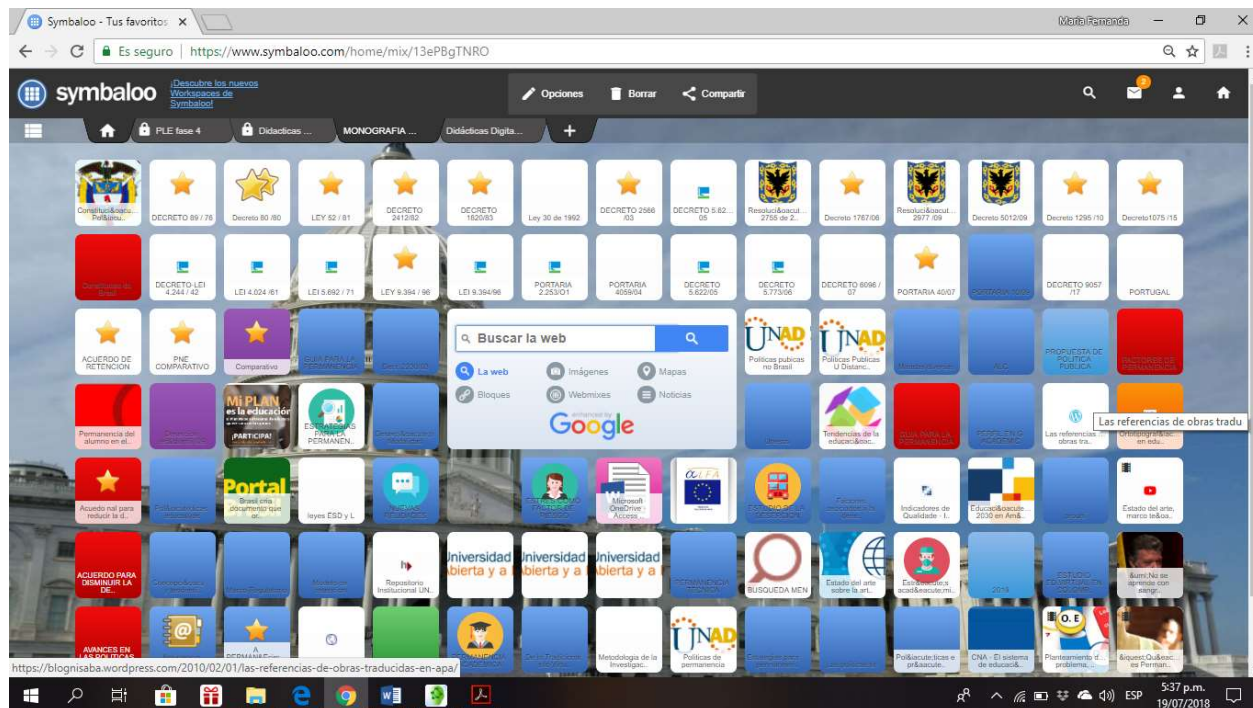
Symbaloo - Tus favoritos ×

María Fernanda

Es seguro | https://www.symbaloo.com/home/mix/13ePBgTNRO

symbaloo ¡Descubre los nuevos Workspaces de Symbaloo!

Opciones Borrar Compartir

2

PLE fase 4 Didacticas ... MONOGRAFIA ... Didácticas Digita... +

Construc&iacute... Politicas... | DECRETO 89 / 76 | Decreto 80 /80 | LEY 52 / 81 | DECRETO 2412/82 | DECRETO 1820/83 | Ley 30 de 1992 | DECRETO 2566 /03 | DECRETO 5.62... 05 | Resoluci&oacut... 2755 de 2... | Decreto 1787/06 | Resoluci&oacut... 2977 /09 | Decreto 5012/09 | Decreto 1295 /10 | Decreto1075 /15

Constitución de Brasil | DECRETO LEI 4.244 / 42 | LEI 4.024 /61 | LEI 5.692 / 71 | LEY 9.394 / 96 | LEI 9.394/96 | PORTARIA 2.253/O1 | PORTARIA 4059/04 | DECRETO 5.622/05 | DECRETO 5.773/06 | DECRETO 6096 / 07 | PORTARIA 40/07 | PORTARIA 1006 | DECRETO 9057 /17 | PORTUGAL

ACUERDO DE RETENCIÓN | PNE COMPARATIVO | Comparativo | GUIA PARA LA PERMANENCIA | Dec. 2230/03

Buscar la web
La web | Imágenes | Mapas | Bloques | Webmixes | Noticias
enhanced by Google

UNAD Políticas pubicas no Brasil | UNAD Politicas Publicas U Distanc... | Ministerio de | ALC | PROPUESTA DE POLITICA PUBLICA | FACTORES DE PERMANENCIA

Permanencia del alumno en el... | Desercion... | Mi PLAN es la educación ¡PARTICIPA! | ESTRATEGIAS PARA LA PERMANEN... | Desarr&oacute... | Tendencias de la educaci&oac... | GUIA PARA LA PERMANENCIA | ESTRATEGIAS ACADEMIC | Las referencias... obras tra... | Orthography&oac... en edu...

Las referencias de obras tradu

Acuerdo nal para reducir la d... | Pol&iacute... | Portal Brasil cria documento que or... | leyes ESD y L | ... | ... | Microsoft OneDrive - Access ... | ESTUDIOS DE LA DESERCION | Factores asociados a la | Indicadores de Qualidade - I... | Educa&ccedil;&atilde;o 2030 en Am&... | Estado del arte, marco te&oa...

ACUERDO PARA DISMINUIR LA DE... | ... | ... | Repositorio Institucional UN... | Universidad Abierta y a | Universidad Abierta y a | Universidad Abierta y a | PERMANENCIA | BUSQUEDA MEN | Estado del arte sobre la art... | Estrat&eacute;gias acad&eacute;mi... | 2018 | ESTUDIO | &uml;No se aprende con sangr...

AVANCES EN LAS POLITICAS | ... | A PERMANÊNCIA | ... | ... | Metodologia de la Investigac... | UNAD Politicas de permanencia | ... | ... | Pol&iacute;ticas e pr&aacute... | CNA - El sistema de educaci&... | Planteamiento d... problema... | &iquest;Qu&eac... es Perman...

https://blognisaba.wordpress.com/2010/02/01/las-referencias-de-obras-traducidas-en-apa/

ESP 5:37 p.m. 19/07/2018